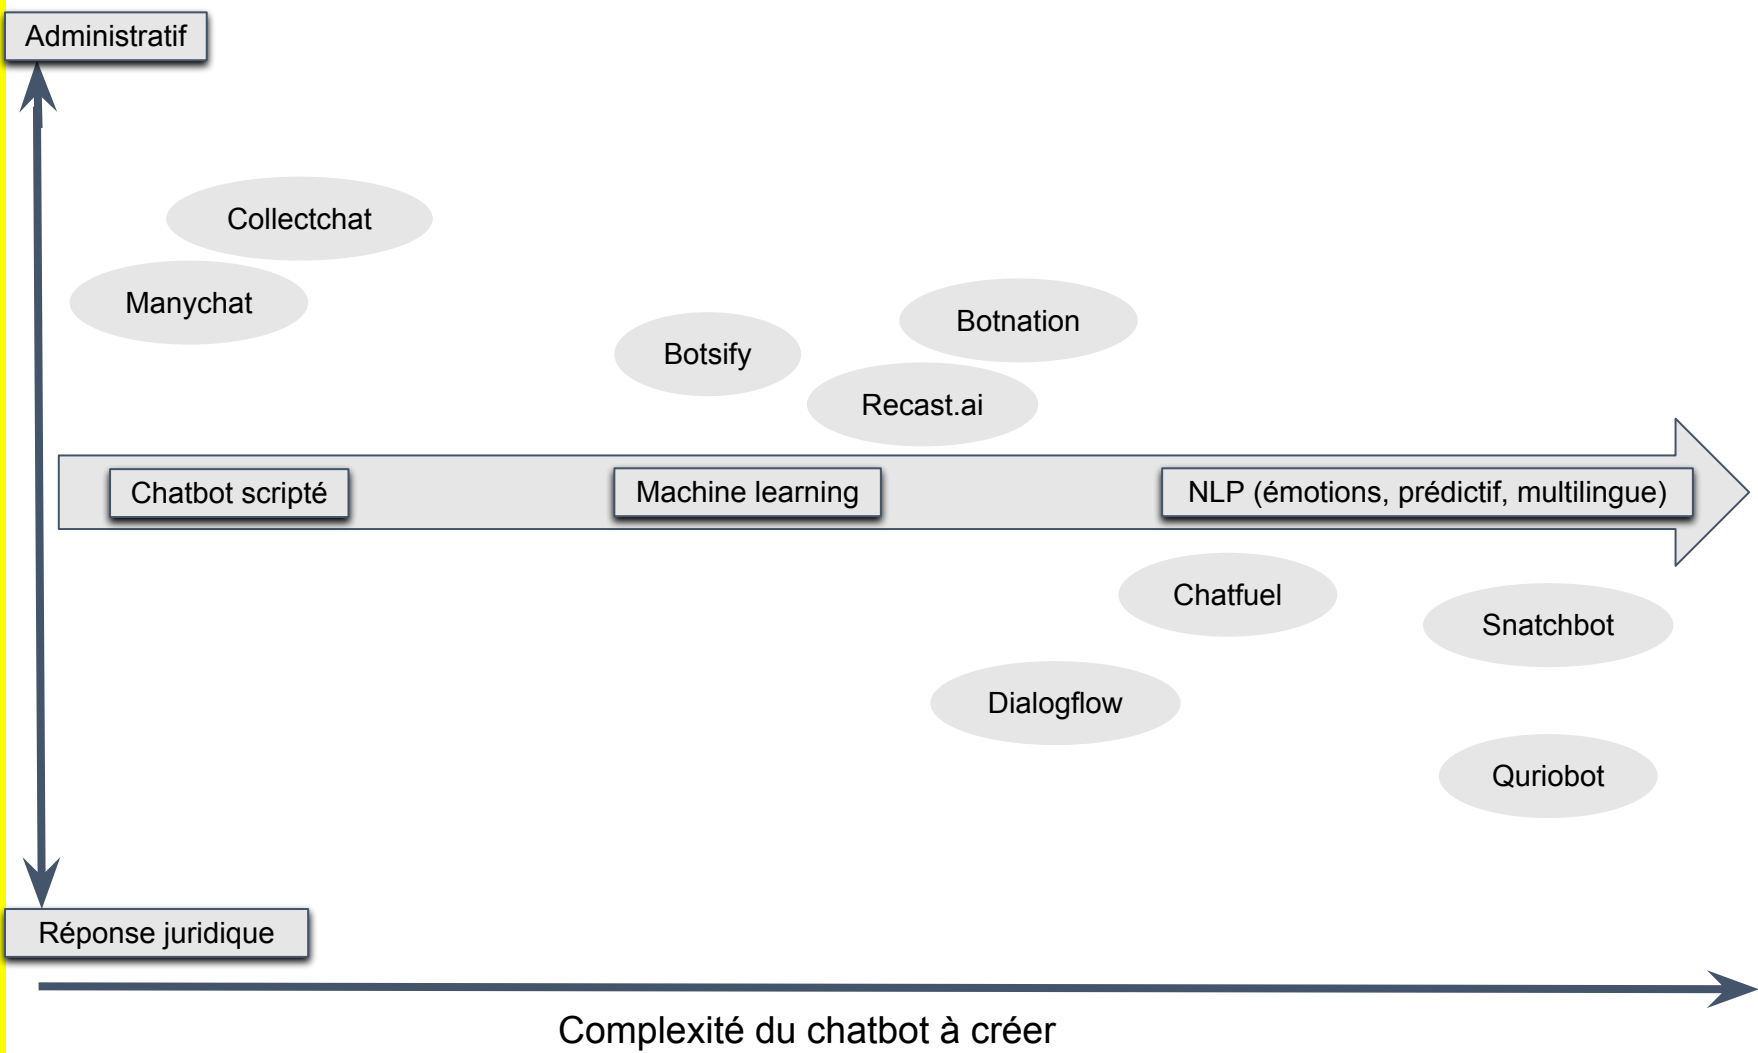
Administratif

Collectchat

Manychat

Botsify

Botnation

Recast.ai

Chatbot scripté

Machine learning

NLP (émotions, prédictif, multilingue)

Chatfuel

Snatchbot

Dialogflow

Quriobot

Réponse juridique

Complexité du chatbot à créer